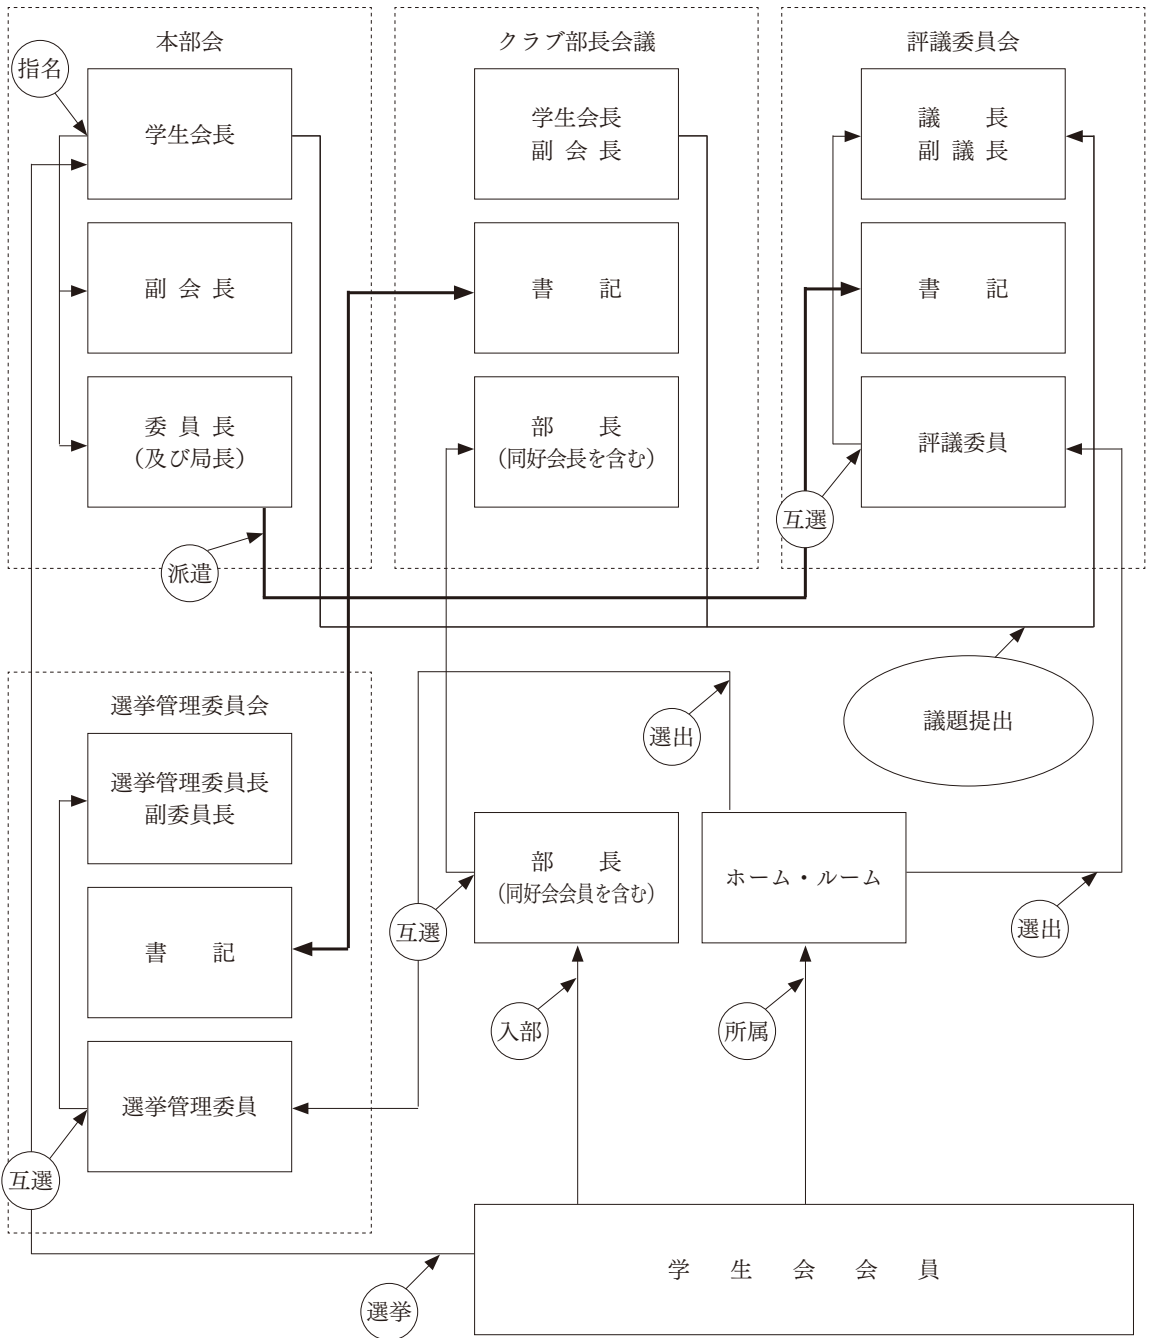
本部会

指名

学生会長

副会長

委員長
（及び局長）

派遣

クラブ部長会議

学生会長
副会長

書　記

部　長
（同好会長を含む）

評議委員会

議　長
副議長

書　記

評議委員

互選

選挙管理委員会

選挙管理委員長
副委員長

書　記

選挙管理委員

互選

選出

議題提出

部　長
（同好会会員を含む）

ホーム・ルーム

互選

選出

入部

所属

学　生　会　会　員

選挙